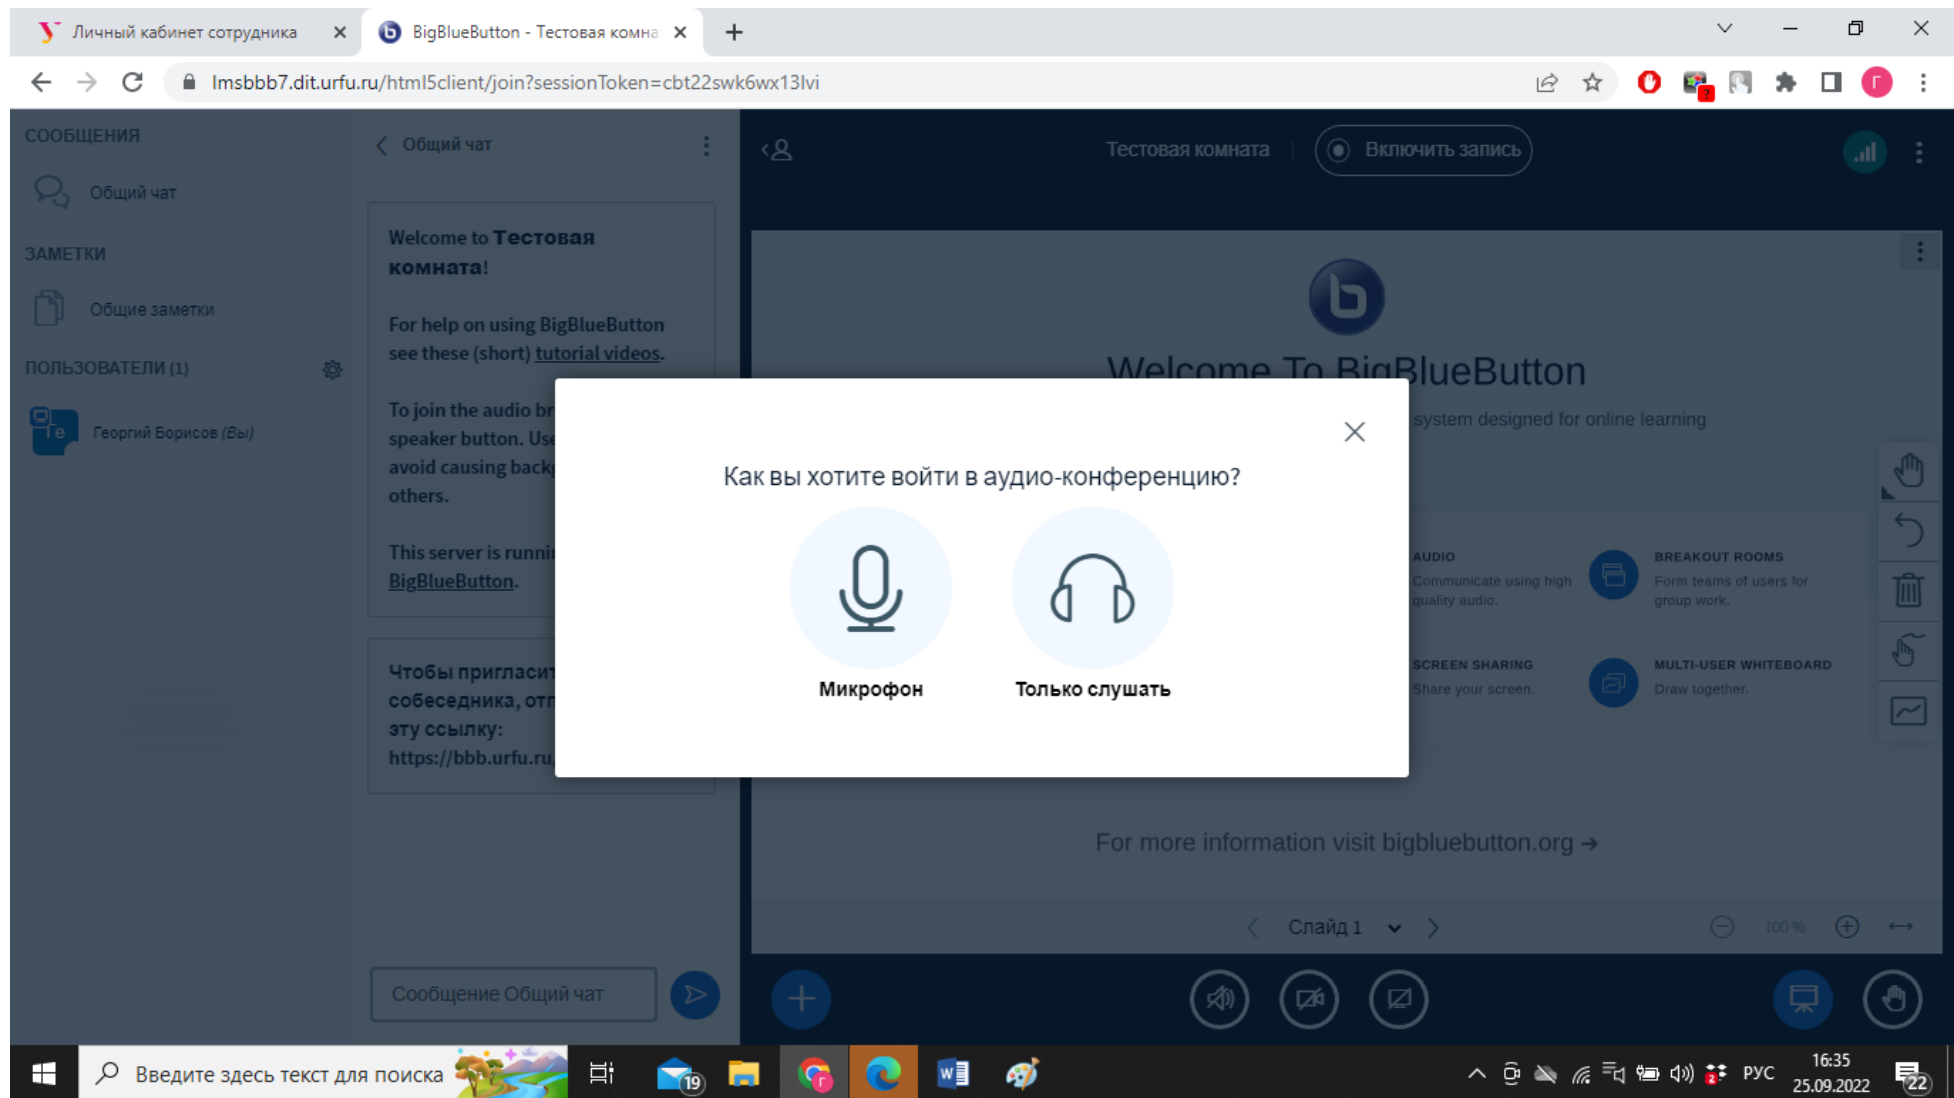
Личный кабинет сотрудника
BigBlueButton - Тестовая комна
lmsbbb7.dit.urfu.ru/html5client/join?sessionToken=cbt22swk6wx13lvi

СООБЩЕНИЯ
Общий чат
ЗАМЕТКИ
Общие заметки
ПОЛЬЗОВАТЕЛИ (1)
Те
Георгий Борисов (Вы)

Общий чат

Welcome to **Тестовая комната**!

For help on using BigBlueButton see these (short) tutorial videos.

To join the audio br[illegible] speaker button. Use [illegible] avoid causing back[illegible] others.

This server is runni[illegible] BigBlueButton.

Чтобы пригласит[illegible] собеседника, отп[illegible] эту ссылку: https://bbb.urfu.ru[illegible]

Сообщение Общий чат

Тестовая комната
Включить запись

Welcome To BigBlueButton
system designed for online learning

AUDIO
Communicate using high quality audio.
BREAKOUT ROOMS
Form teams of users for group work.
SCREEN SHARING
Share your screen.
MULTI-USER WHITEBOARD
Draw together.

For more information visit bigbluebutton.org →

Слайд 1
100%

Как вы хотите войти в аудио-конференцию?
Микрофон
Только слушать

Введите здесь текст для поиска
19
РУС
16:35
25.09.2022
22